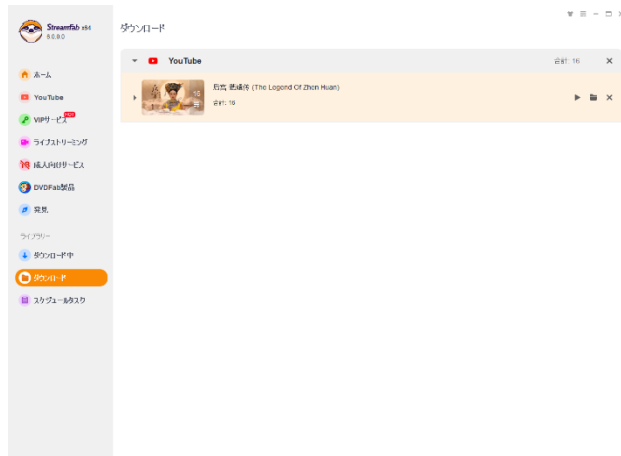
Streamfab x64
6.0.0.0

ホーム
YouTube
VIPサービス NEW
ライブストリーミング
成人向けサービス
DVDFab製品
発見

ライブラリー
ダウンロード中
ダウンロード
スケジュールタスク

ダウンロード

YouTube
合計: 16

后宫 甄嬛传 (The Legend Of Zhen Huan)
合計: 16
16